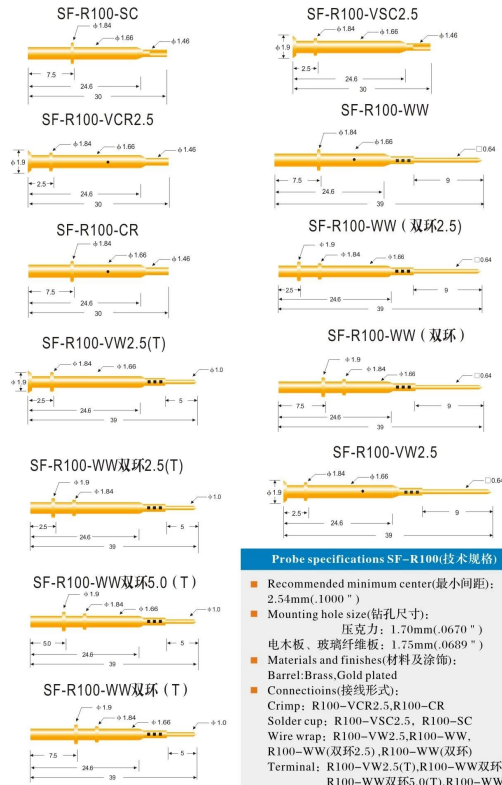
SF-R100-SC

ϕ1.84
ϕ1.66
ϕ1.46
7.5
24.6
30

SF-R100-VCR2.5

ϕ1.84
ϕ1.66
ϕ1.9
ϕ1.46
2.5
24.6
30

SF-R100-CR

ϕ1.84
ϕ1.66
ϕ1.46
7.5
24.6
30

SF-R100-VW2.5(T)

ϕ1.84
ϕ1.66
ϕ1.9
ϕ1.0
2.5
5
24.6
39

SF-R100-WW双环2.5(T)

ϕ1.9
ϕ1.84
ϕ1.0
2.5
5
24.6
39

SF-R100-WW双环5.0（T）

ϕ1.9
ϕ1.84
ϕ1.66
ϕ1.0
5.0
5
24.6
39

SF-R100-WW双环（T）

ϕ1.9
ϕ1.84
ϕ1.66
ϕ1.0
7.5
5
24.6
39

SF-R100-VSC2.5

ϕ1.84
ϕ1.66
ϕ1.9
ϕ1.46
2.5
24.6
30

SF-R100-WW

ϕ1.84
ϕ1.66
□0.64
7.5
9
24.6
39

SF-R100-WW（双环2.5)

ϕ1.9
ϕ1.84
ϕ1.66
□0.64
2.5
9
24.6
39

SF-R100-WW（双环）

ϕ1.9
ϕ1.84
ϕ1.66
□0.64
7.5
9
24.6
39

SF-R100-VW2.5

ϕ1.84
ϕ1.66
ϕ1.9
□0.64
2.5
9
24.6
39

Probe specifications SF-R100(技术规格)

Recommended minimum center(最小间距): 2.54mm(.1000 " )

Mounting hole size(钻孔尺寸):
压克力：1.70mm(.0670 " )
电木板、玻璃纤维板：1.75mm(.0689 " )

Materials and finishes(材料及涂饰):
Barrel:Brass,Gold plated

Connectioins(接线形式):
Crimp：R100-VCR2.5,R100-CR
Solder cup：R100-VSC2.5，R100-SC
Wire wrap：R100-VW2.5,R100-WW,
R100-WW(双环2.5) ,R100-WW(双环)
Terminal：R100-VW2.5(T),R100-WW双环
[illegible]